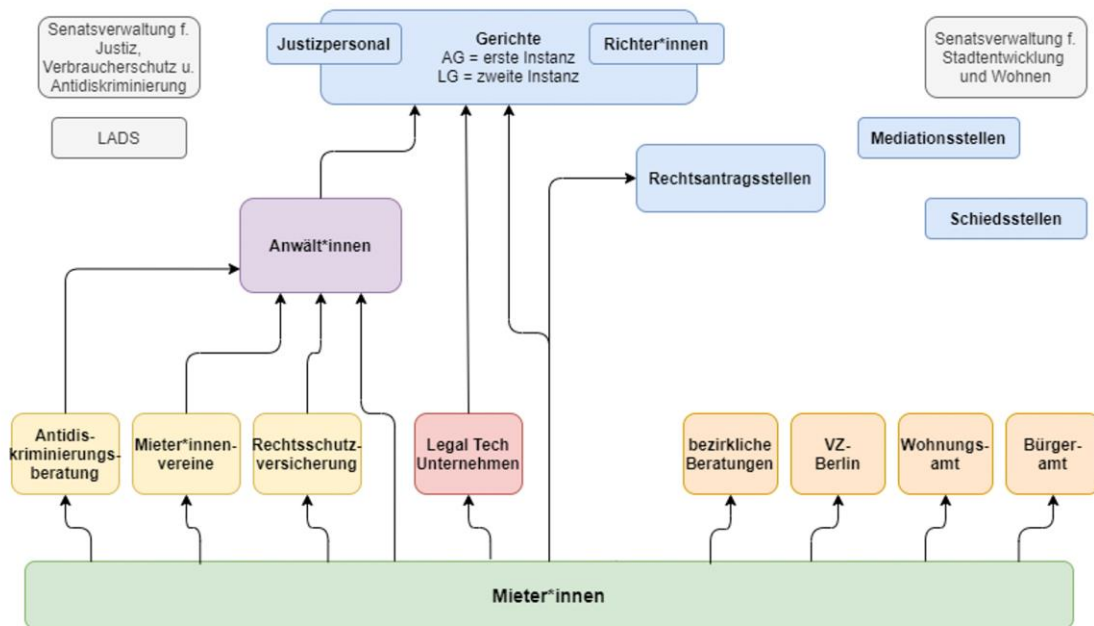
Senatsverwaltung f. Justiz, Verbraucherschutz u. Antidiskriminierung

Justizpersonal

Gerichte
AG = erste Instanz
LG = zweite Instanz

Richter*innen

Senatsverwaltung f. Stadtentwicklung und Wohnen

LADS

Mediationsstellen

Rechtsantragsstellen

Schiedsstellen

Anwält*innen

Antidiskriminierungsberatung

Mieter*innenvereine

Rechtsschutzversicherung

Legal Tech Unternehmen

bezirkliche Beratungen

VZ-Berlin

Wohnungsamt

Bürgeramt

Mieter*innen